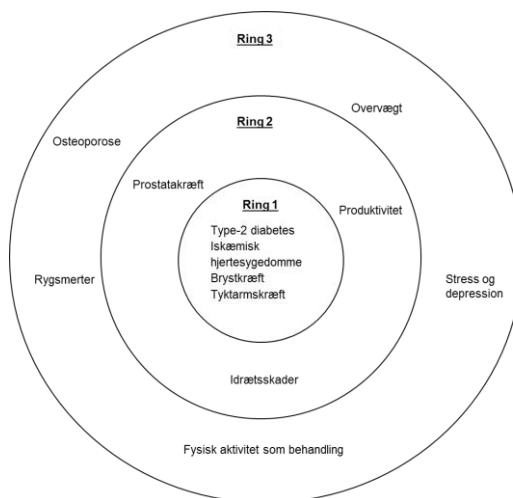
Ring 3

Overvægt

Ring 2

Osteoporose

Prostatakræft

Ring 1

Produktivitet

Type-2 diabetes
Iskæmisk hjertesygedomme
Brystkræft
Tyktarmskræft

Rygsmerter

Stress og depression

Idrætsskader

Fysisk aktivitet som behandling